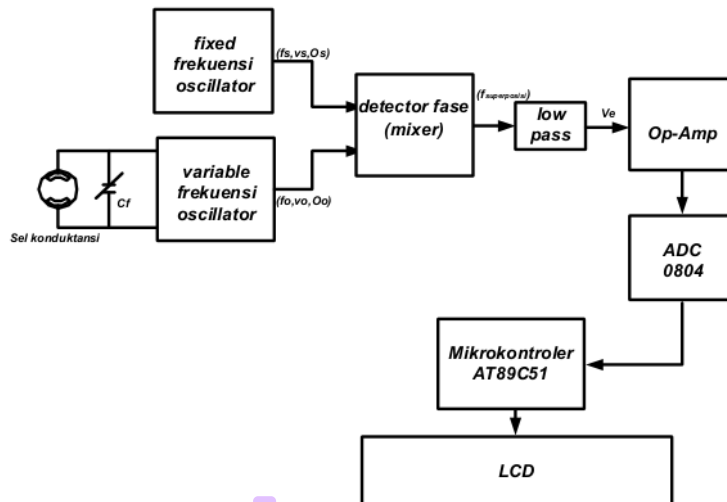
fixed frekuensi oscillator

(fs,vs,Os)

detector fase (mixer)

($f_{superposisi}$)

low pass

Ve

Op-Amp

Cf

variable frekuensi oscillator

(fo,vo,Oo)

Sel konduktansi

ADC 0804

Mikrokontroler AT89C51

LCD